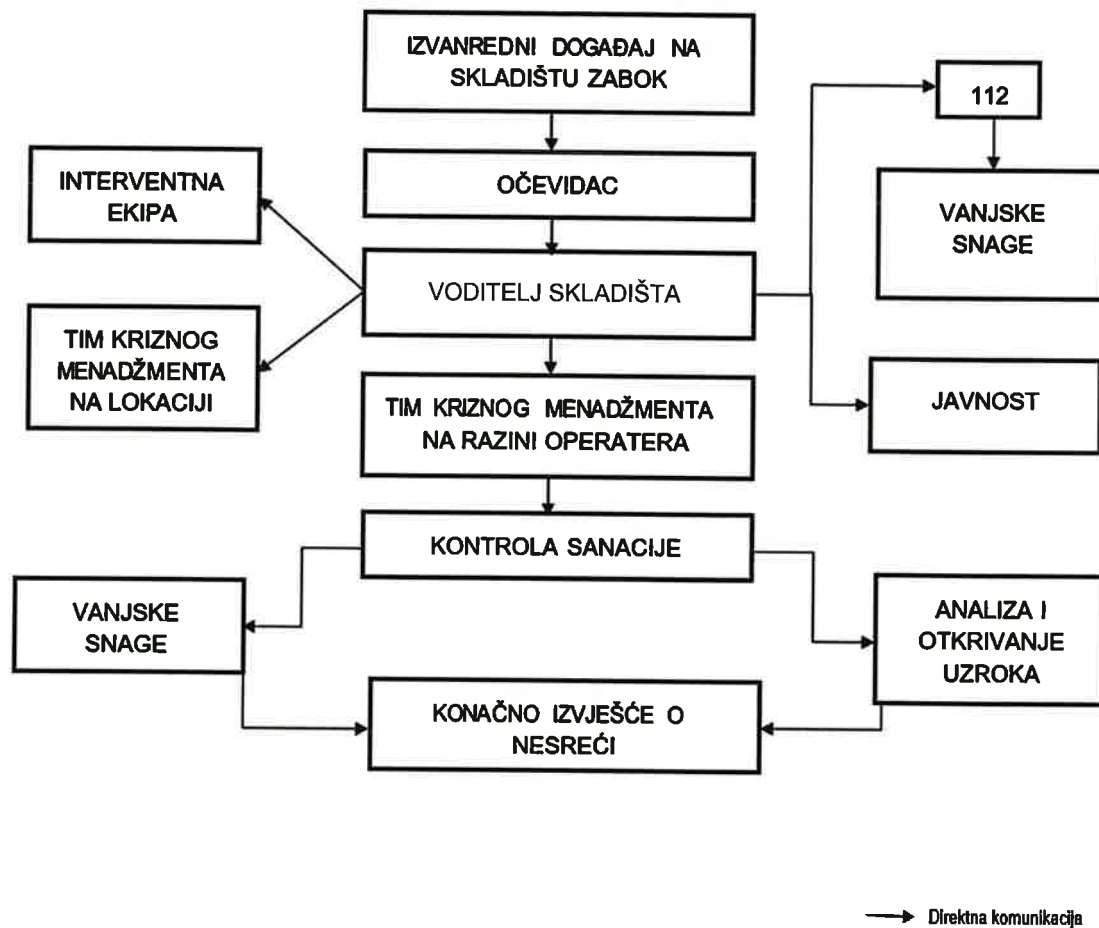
IZVANREDNI DOGAĐAJ NA SKLADIŠTU ZABOK

112

OČEVIDAC

INTERVENTNA EKIPA

VANJSKE SNAGE

VODITELJ SKLADIŠTA

TIM KRIZNOG MENADŽMENTA NA LOKACIJI

JAVNOST

TIM KRIZNOG MENADŽMENTA NA RAZINI OPERATERA

KONTROLA SANACIJE

VANJSKE SNAGE

ANALIZA I OTKRIVANJE UZROKA

KONAČNO IZVJEŠĆE O NESREĆI

Direktna komunikacija